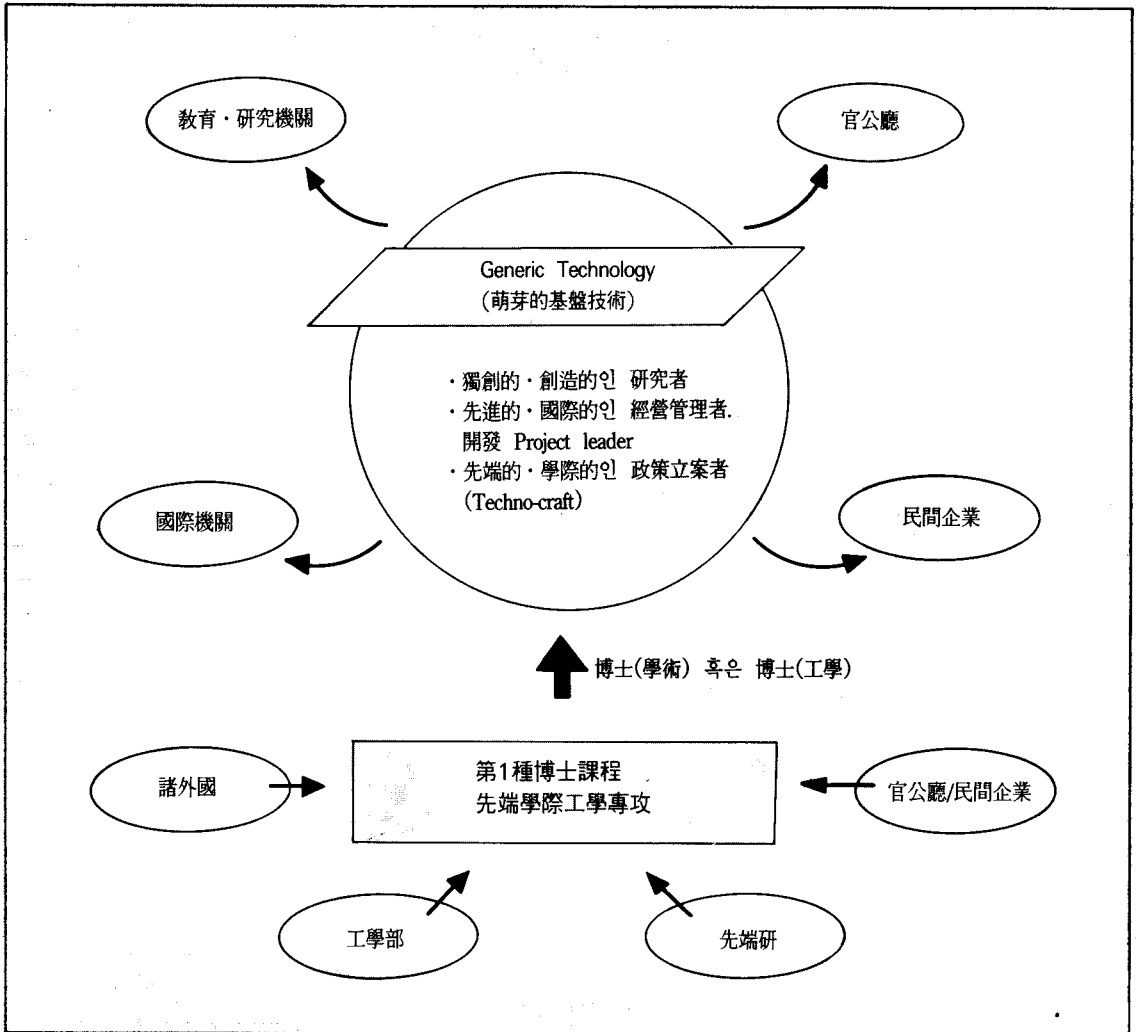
教育 · 研究機關

官公廳

Generic Technology
(萌芽的基盤技術)

· 獨創的 · 創造的인 研究者
· 先進的 · 國際的인 經營管理者. 開發 Project leader
· 先端的 · 學際的인 政策立案者 (Techno-craft)

國際機關

民間企業

博士(學術) 혹은 博士(工學)

諸外國

第1種博士課程
先端學際工學專攻

官公廳/民間企業

工學部

先端研